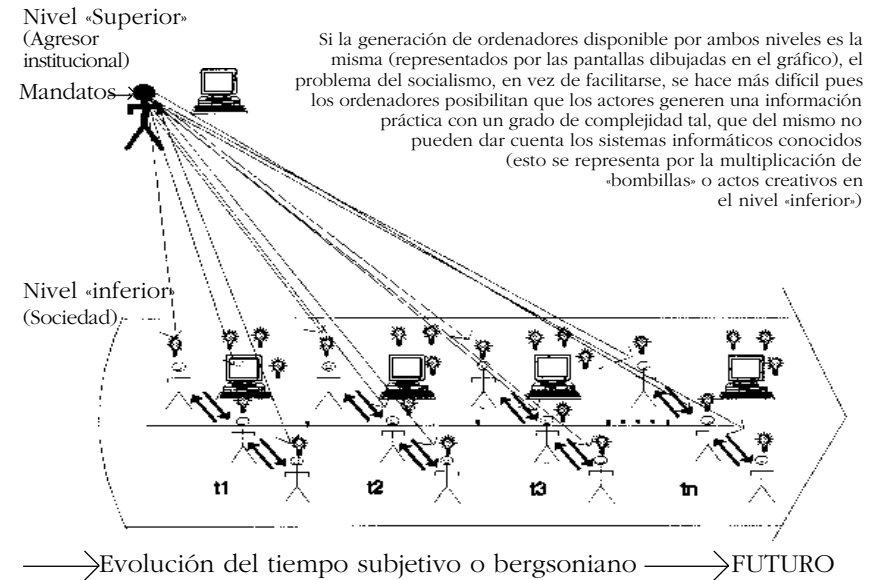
Nivel «Superior»
(Agresor institucional)

Mandatos

Si la generación de ordenadores disponible por ambos niveles es la misma (representados por las pantallas dibujadas en el gráfico), el problema del socialismo, en vez de facilitarse, se hace más difícil pues los ordenadores posibilitan que los actores generen una información práctica con un grado de complejidad tal, que del mismo no pueden dar cuenta los sistemas informáticos conocidos (esto se representa por la multiplicación de «bombillas» o actos creativos en el nivel «inferior»)

Nivel «inferior»
(Sociedad)

t1

t2

t3

tn

Evolución del tiempo subjetivo o bergsoniano FUTURO